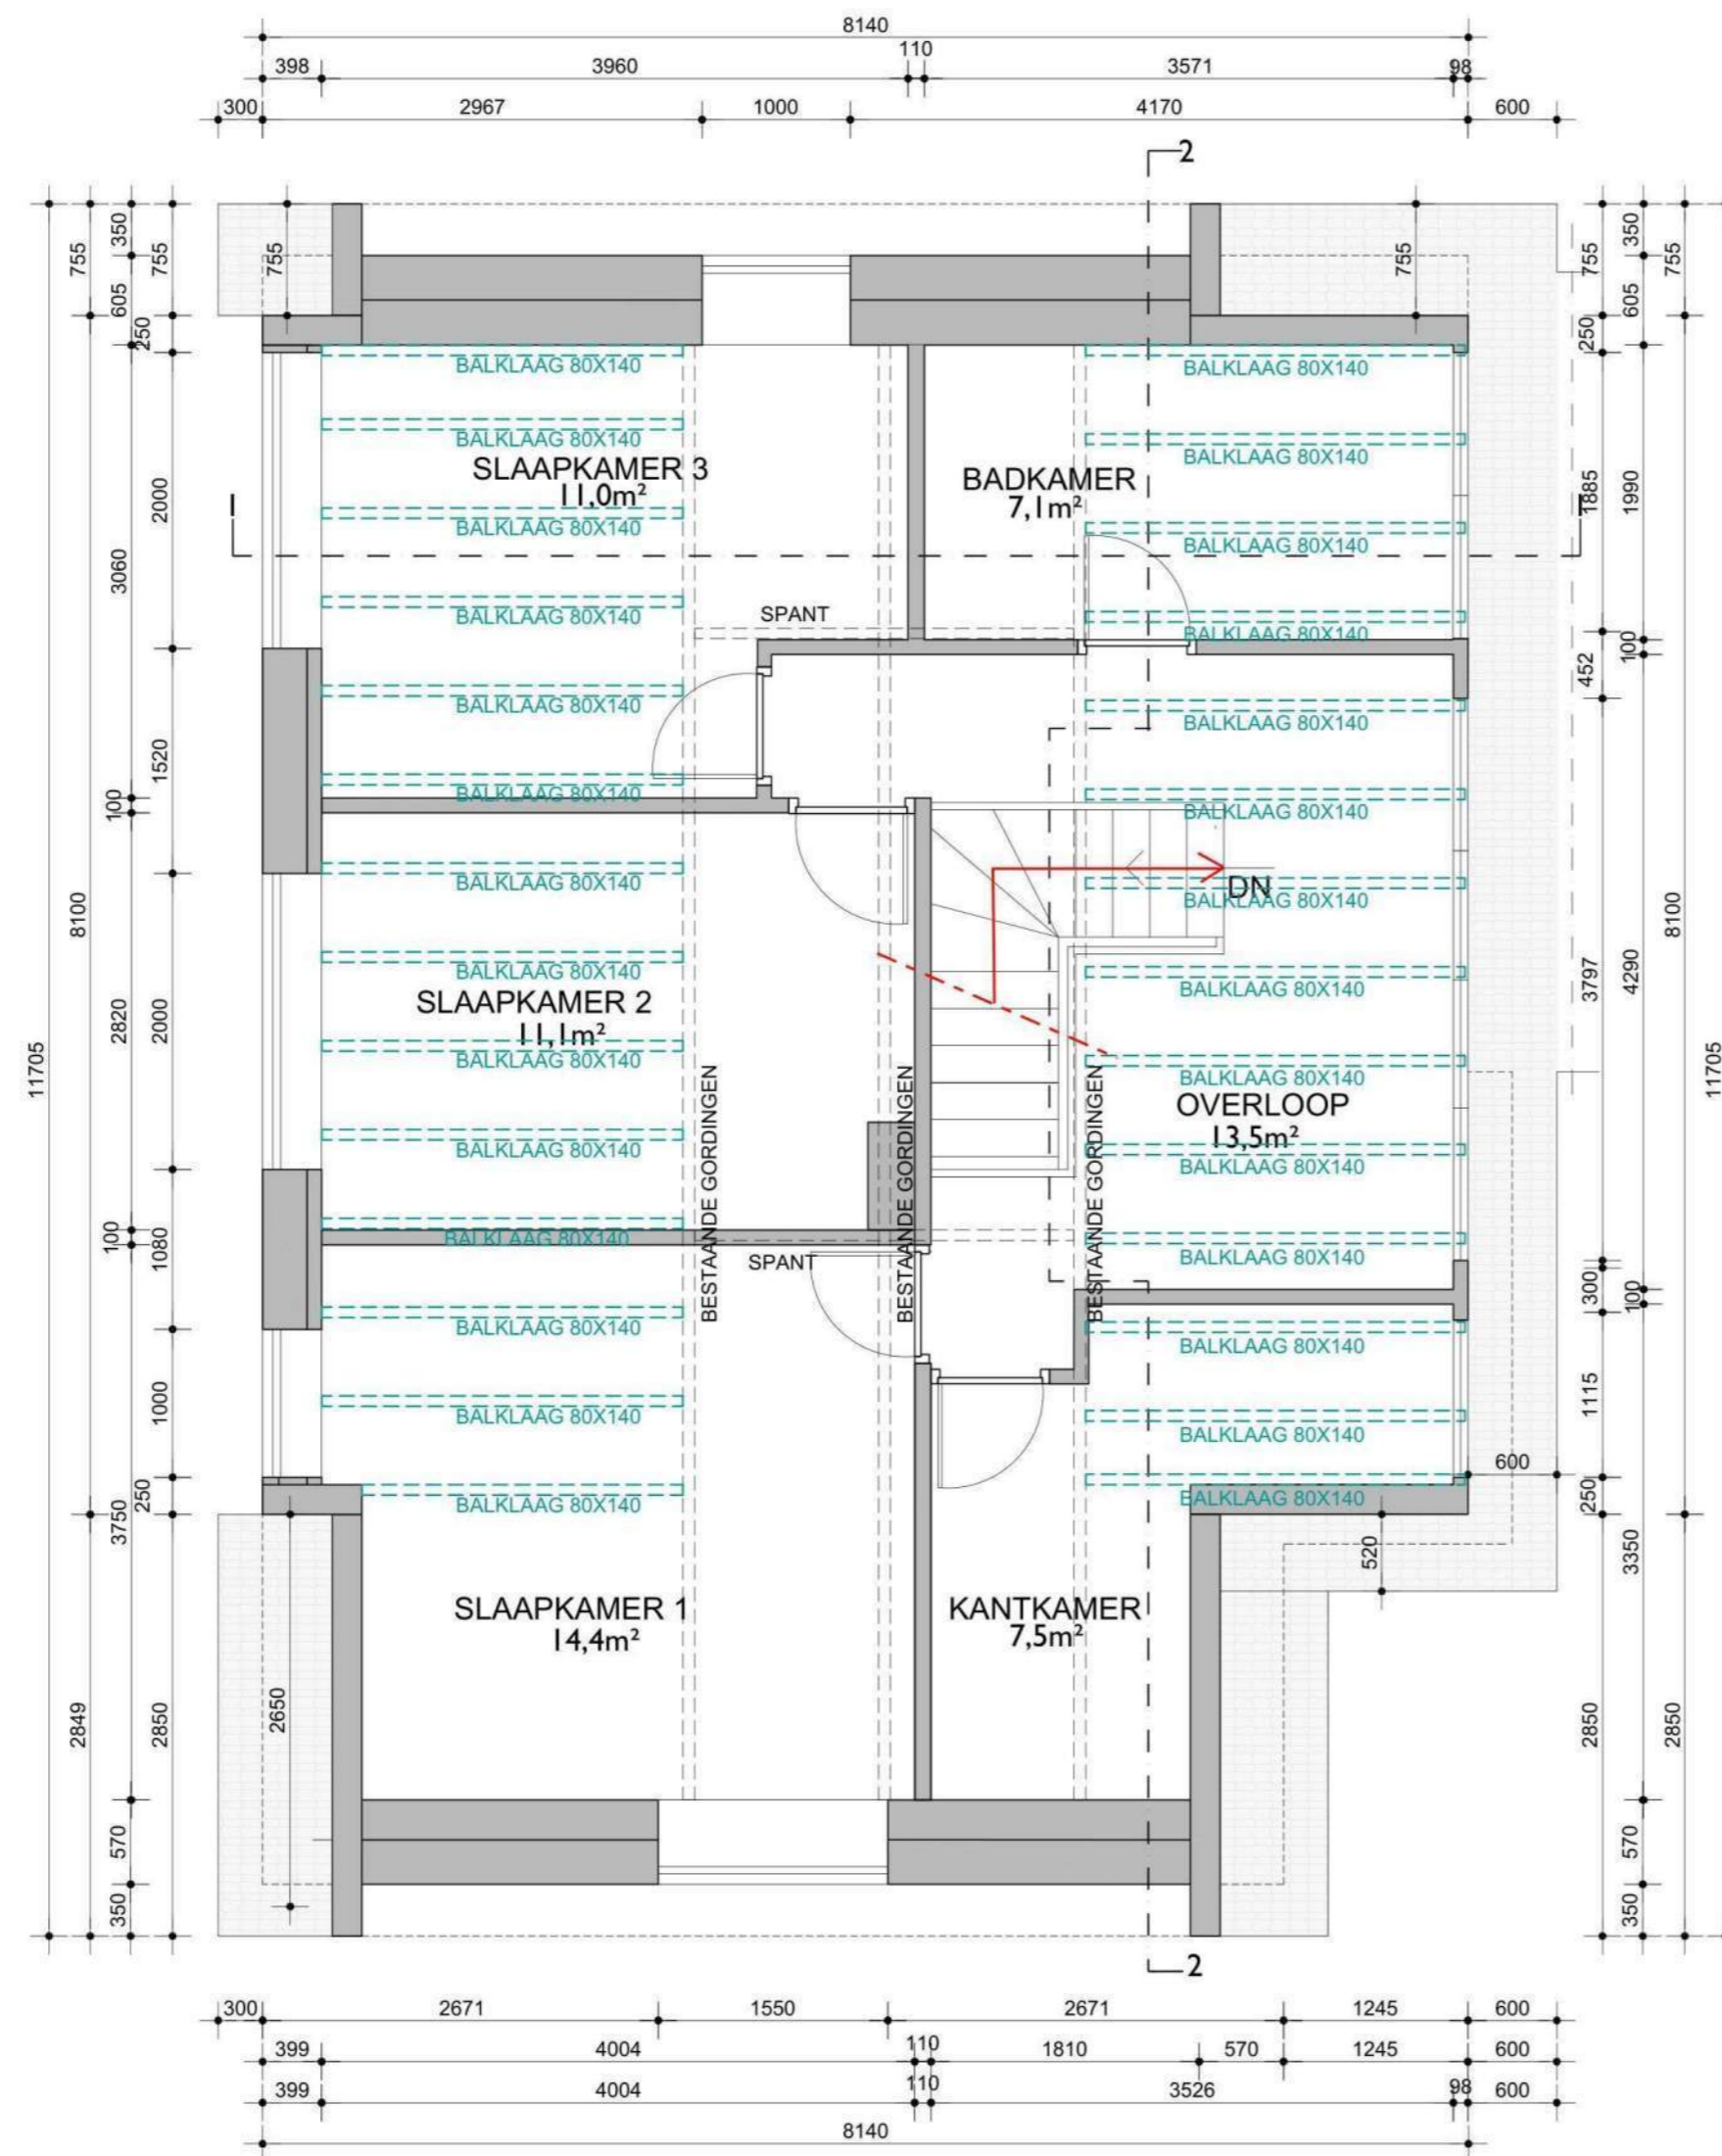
8140
110
398 3960 3571 98
300 2967 1000 4170 600

2

755 350 755 755 605 250 2000 3060 1520 100 8100 11705 2820 2000 100 1080 1000 3750 250 2849 2850 2650 570 350

755 350 755 755 605 250 1885 1990 100 452 3797 4290 8100 11705 300 100 1115 600 250 520 3350 2850 2850 570 350

BALKLAAG 80X140
BALKLAAG 80X140
SLAAPKAMER 3
11,0m²
BALKLAAG 80X140
BALKLAAG 80X140
BALKLAAG 80X140
BALKLAAG 80X140
BALKLAAG 80X140
BALKLAAG 80X140
SLAAPKAMER 2
11,1m²
BALKLAAG 80X140
BALKLAAG 80X140
BALKLAAG 80X140
BALKLAAG 80X140
BALKLAAG 80X140
BALKLAAG 80X140

SPANT

BADKAMER
7,1m²

BALKLAAG 80X140
BALKLAAG 80X140
BALKLAAG 80X140
BALKLAAG 80X140
BALKLAAG 80X140
BALKLAAG 80X140
DN
BALKLAAG 80X140
BALKLAAG 80X140
BALKLAAG 80X140
OVERLOOP
13,5m²
BALKLAAG 80X140
BALKLAAG 80X140
BALKLAAG 80X140
BALKLAAG 80X140
BALKLAAG 80X140

BESTAANDE GORDINGEN
BESTAANDE GORDINGEN
BESTAANDE GORDINGEN

SPANT

SLAAPKAMER 1
14,4m²

KANTKAMER
7,5m²

2

300 2671 1550 2671 1245 600
399 4004 110 1810 570 1245 600
399 4004 110 3526 98 600
8140